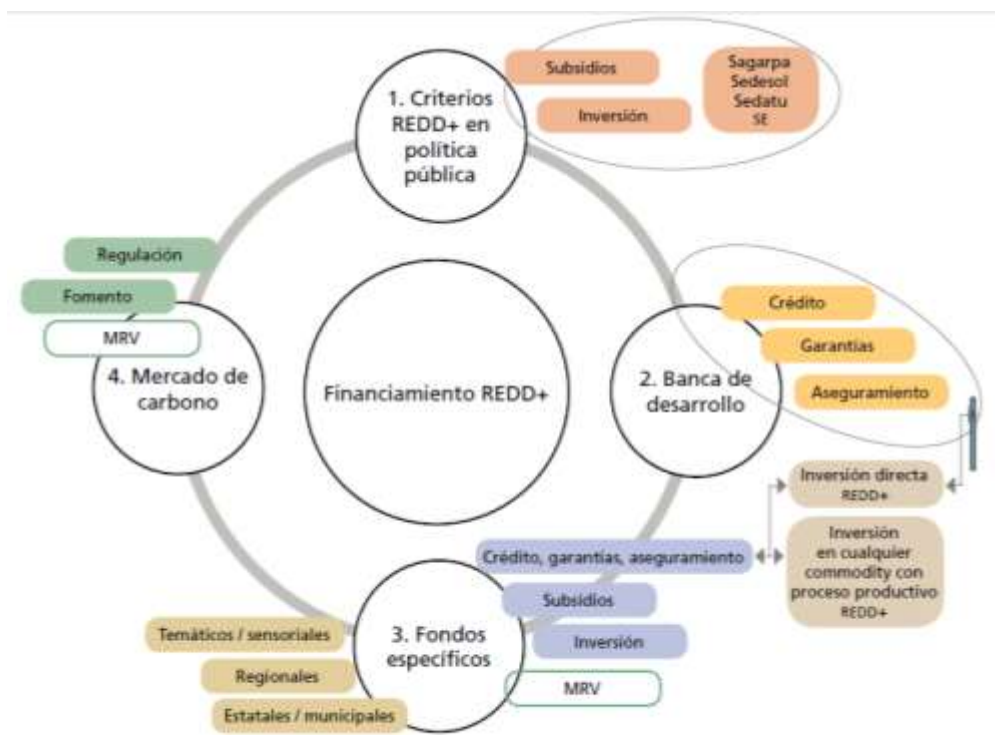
1. Criterios REDD+ en política pública

Subsidios

Inversión

Sagarpa
Sedesol
Sedatu
SE

Regulación

Fomento

MRV

4. Mercado de carbono

Financiamiento REDD+

2. Banca de desarrollo

Crédito

Garantías

Aseguramiento

Inversión directa REDD+

Crédito, garantías, aseguramiento

Inversión en cualquier commodity con proceso productivo REDD+

Subsidios

Inversión

MRV

3. Fondos específicos

Temáticos / sensoriales

Regionales

Estatales / municipales